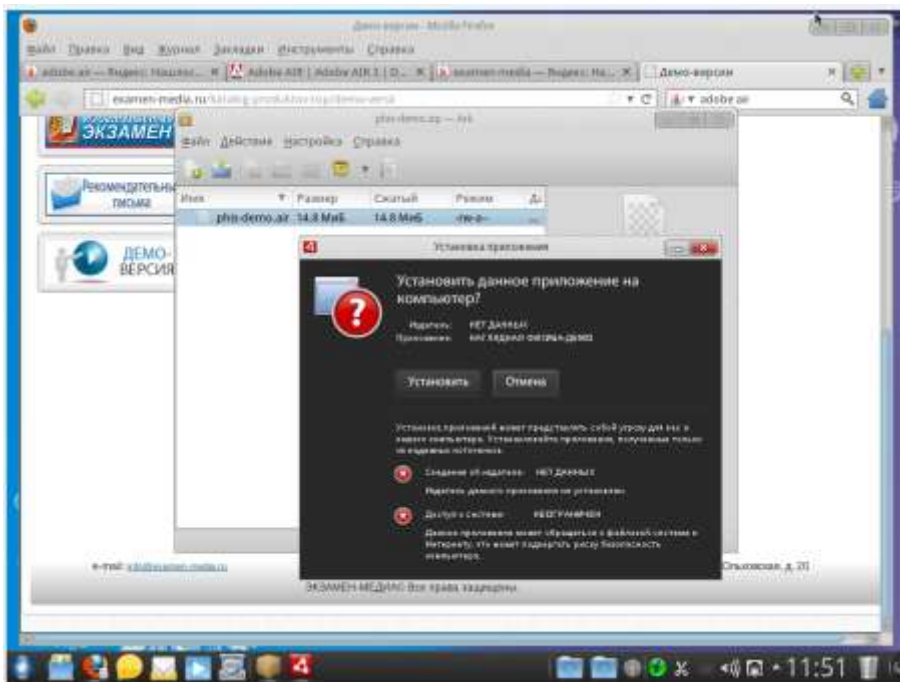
Демо-версии - Mozilla Firefox

Файл Правка Вид Журнал Закладки Инструменты Справка

adobe air — Яндекс: Нашлос... | Adobe AIR | Adobe AIR 1 | D... | examen-media — Яндекс: На... | Демо-версии

examen-media.ru/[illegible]

adobe air

ЭКЗАМЕН

Рекомендательные письма

ДЕМО-ВЕРСИЯ

phis-demo.air — Ark

Файл Действия Настройка Справка

| Имя | Размер | Сжатый | Режим |
|---|---|---|---|
| phis-demo.air | 14.8 МиБ | 14.8 МиБ | -rw-a- |

Установка приложения

Установить данное приложение на компьютер?

Издатель: НЕТ ДАННЫХ

Приложение: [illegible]

Установить Отмена

Установка приложений может представлять собой угрозу для вас и вашего компьютера. Устанавливайте приложения, полученные только из надежных источников.

Сведения об издателе: НЕТ ДАННЫХ

Издатель данного приложения не установлен.

Доступ к системе: НЕОГРАНИЧЕН

Данное приложение может обращаться к файловой системе и Интернету, что может подвергать риску безопасность компьютера.

e-mail: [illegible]@examen-media.ru

ЭКЗАМЕН-МЕДИА© Все права защищены

Ольховская, д. 20

11:51